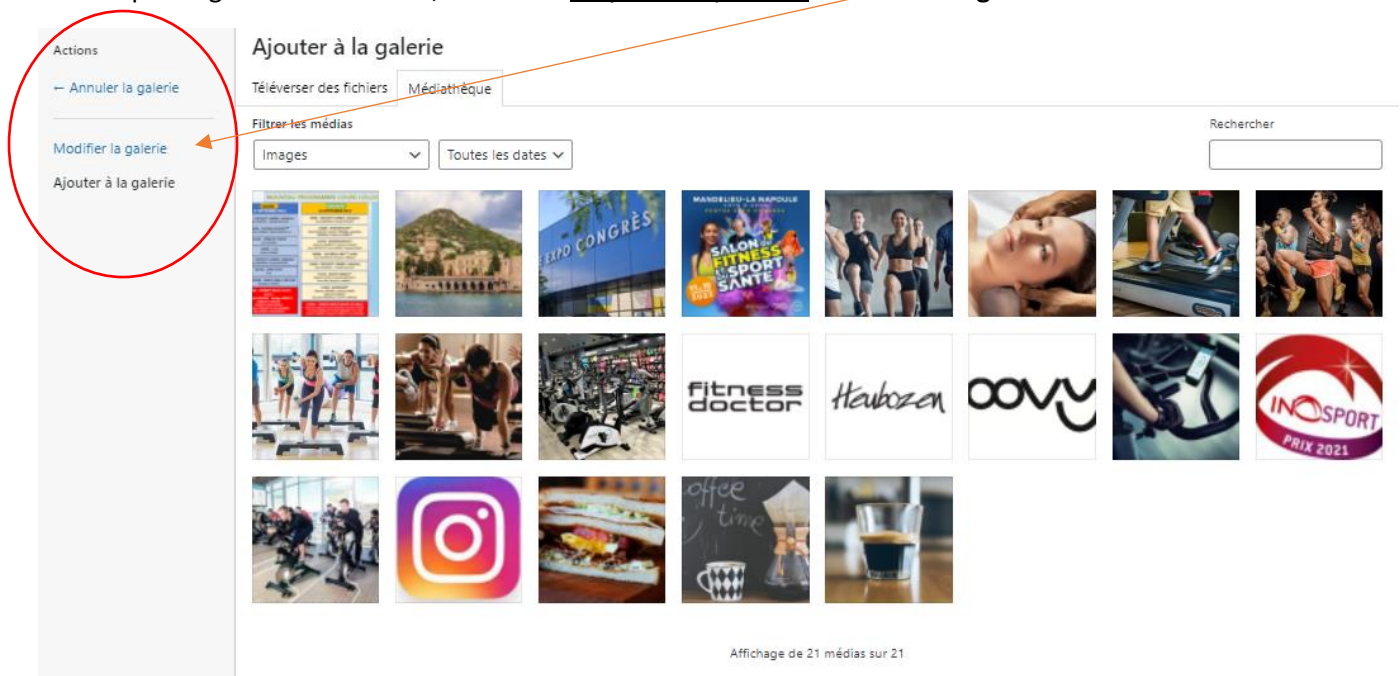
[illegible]

Actions

← Annuler la galerie

Modifier la galerie

Ajouter à la galerie

Ajouter à la galerie

Téléverser des fichiers | Médiathèque

Filtrer les médias

Images

Toutes les dates

Rechercher

EXPO CONGRÈS

MANDELIEU-LA NAPOULE

SALON FITNESS SPORT SANTÉ

2021

fitness doctor

Haubozen

oovy

INOSPORT

PRIX 2021

coffee time

Affichage de 21 médias sur 21